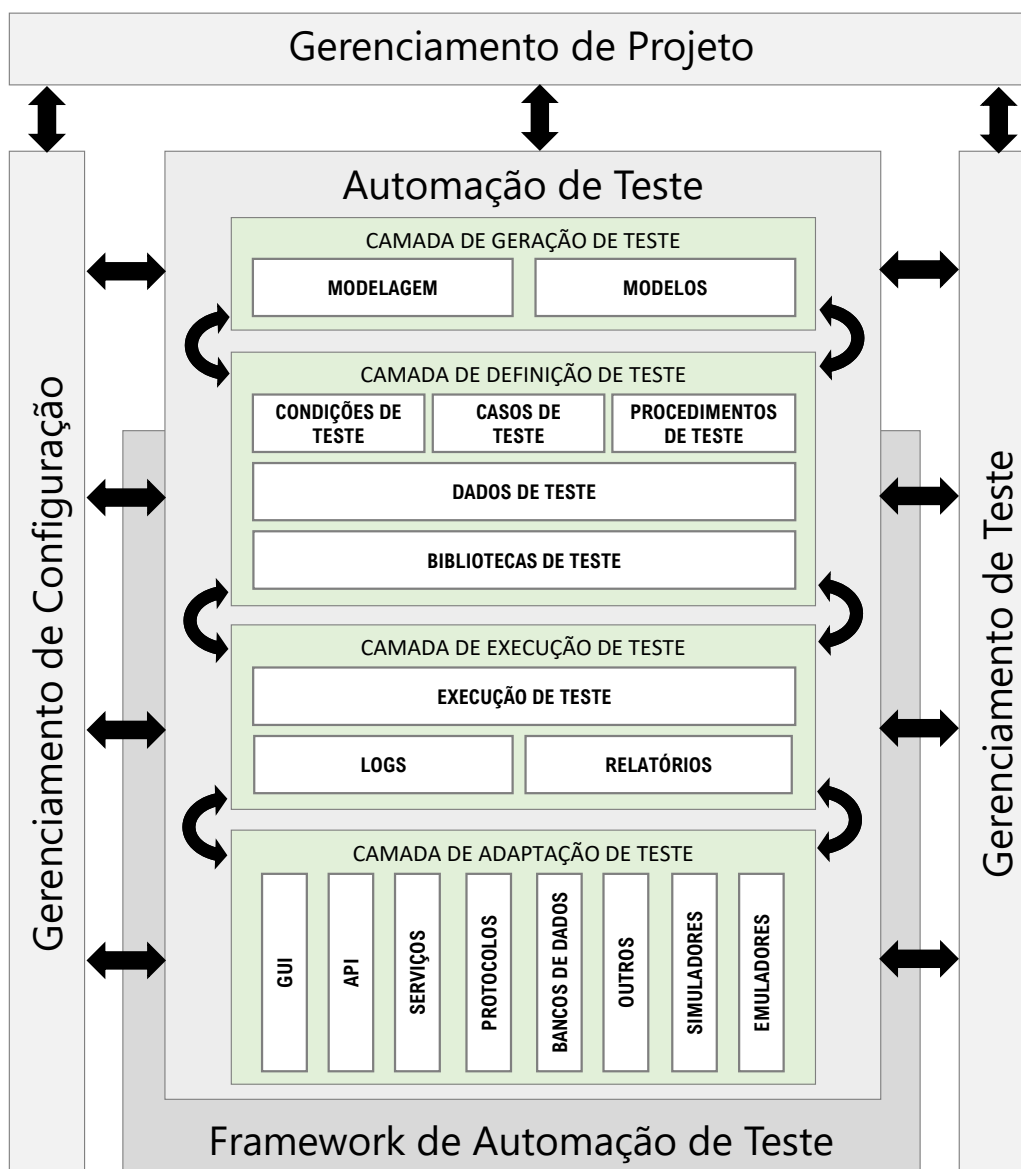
Gerenciamento de Projeto

Gerenciamento de Configuração

Automação de Teste

CAMADA DE GERAÇÃO DE TESTE

MODELAGEM

MODELOS

CAMADA DE DEFINIÇÃO DE TESTE

CONDIÇÕES DE TESTE

CASOS DE TESTE

PROCEDIMENTOS DE TESTE

DADOS DE TESTE

BIBLIOTECAS DE TESTE

CAMADA DE EXECUÇÃO DE TESTE

EXECUÇÃO DE TESTE

LOGS

RELATÓRIOS

CAMADA DE ADAPTAÇÃO DE TESTE

GUI

API

SERVIÇOS

PROTOCOLOS

BANCOS DE DADOS

OUTROS

SIMULADORES

EMULADORES

Gerenciamento de Teste

Framework de Automação de Teste